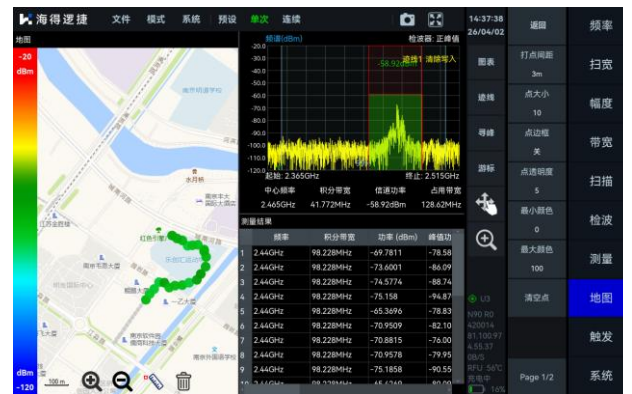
海得逻捷 文件 模式 系统 预设 单次 连续

地图

-20 dBm

dBm -120

100 m

频谱(dBm) 检波器: 正峰值

-20.0
-30.0
-40.0
-50.0
-60.0
-70.0
-80.0
-90.0
-100.0
-110.0
-120.0

迹线1 清除写入

-58.92dBm

起始: 2.365GHz 终止: 2.515GHz

| 中心频率 | 积分带宽 | 信道功率 | 占用带宽 |
|---|---|---|---|
| 2.465GHz | 41.772MHz | -58.92dBm | 128.62MHz |

测量结果

| | 频率 | 积分带宽 | 功率 (dBm) | 峰值功 |
|---|---|---|---|---|
| 1 | 2.44GHz | 98.228MHz | -69.7811 | -78.58 |
| 2 | 2.44GHz | 98.228MHz | -73.6001 | -86.09 |
| 3 | 2.44GHz | 98.228MHz | -74.5774 | -88.74 |
| 4 | 2.44GHz | 98.228MHz | -75.158 | -94.87 |
| 5 | 2.44GHz | 98.228MHz | -65.3696 | -78.83 |
| 6 | 2.44GHz | 98.228MHz | -70.9509 | -82.10 |
| 7 | 2.44GHz | 98.228MHz | -70.8815 | -76.00 |
| 8 | 2.44GHz | 98.228MHz | -70.9578 | -79.95 |
| 9 | 2.44GHz | 98.228MHz | -75.1858 | -90.55 |
| 10 | 2.44GHz | 98.228MHz | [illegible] | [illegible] |

14:37:38
26/04/02

图表
迹线
导峰
游标

U3
N90 R0
420014
81.100.97
4.55.37
0B/S
RFU: 56°C
充电中
16%

返回
打点间距 3m
点大小 10
点边框 关
点透明度 5
最小颜色 0
最大颜色 100
清空点
Page 1/2

频率
扫宽
幅度
带宽
扫描
检波
测量
地图
触发
系统